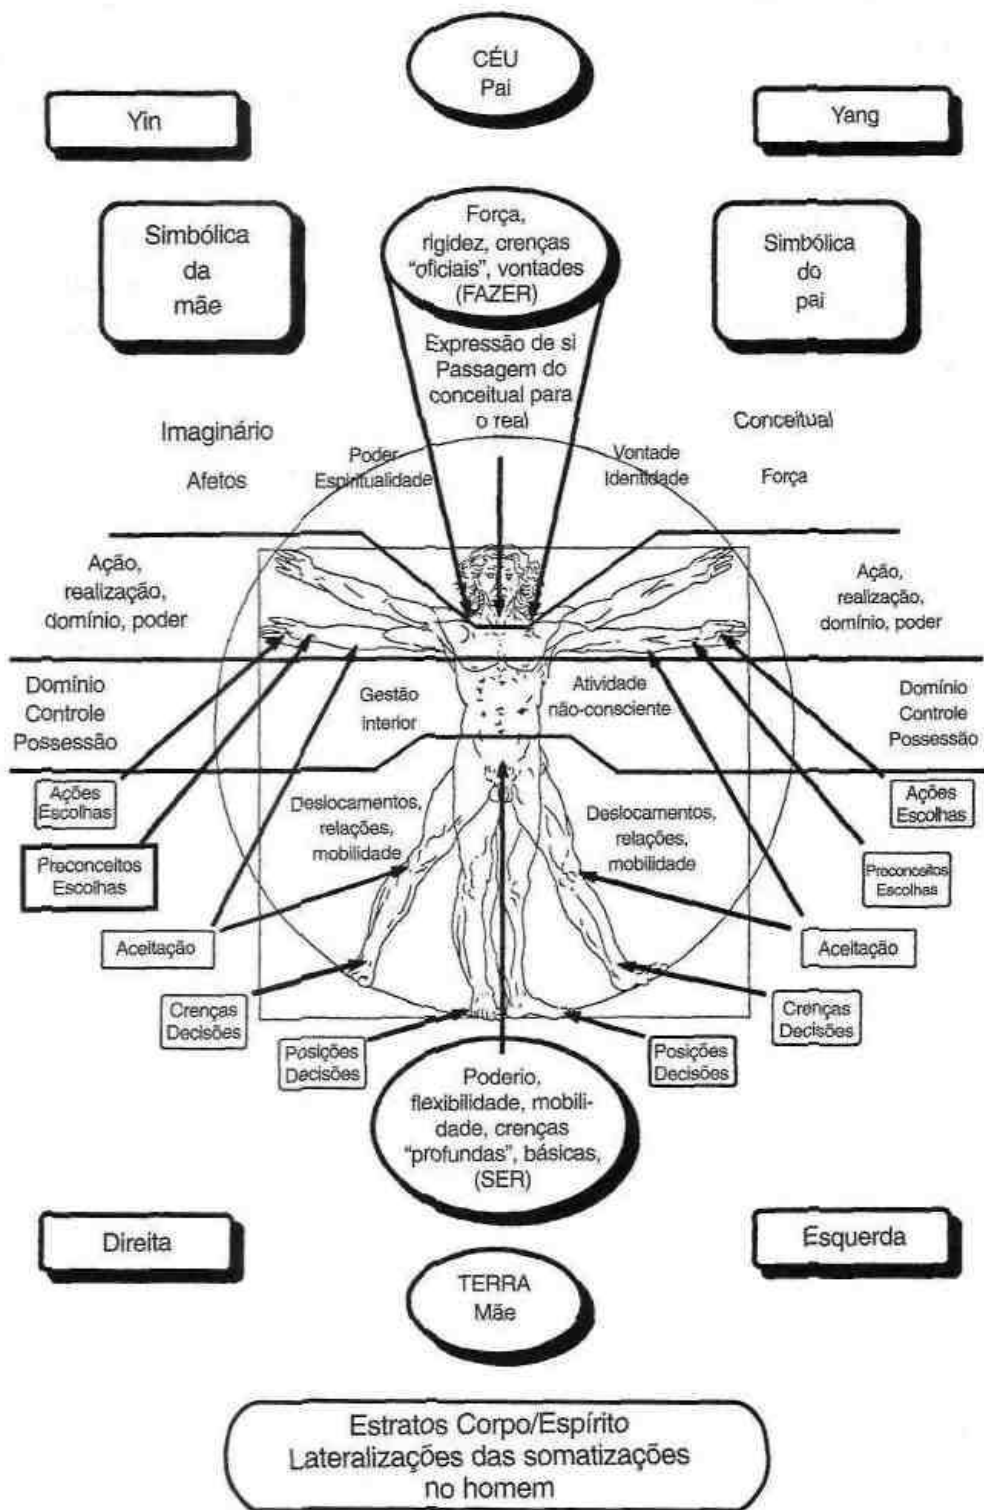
CÉU
Pai

Yin

Yang

Simbólica da mãe

Força, rigidez, crenças "oficiais", vontades (FAZER)

Simbólica do pai

Expressão de si
Passagem do conceitual para o real

Imaginário

Conceitual

Afetos

Poder
Espiritualidade

Vontade
Identidade

Força

Ação, realização, domínio, poder

Ação, realização, domínio, poder

Domínio
Controle
Possessão

Gestão interior

Atividade não-consciente

Domínio
Controle
Possessão

Ações
Escolhas

Ações
Escolhas

Deslocamentos, relações, mobilidade

Deslocamentos, relações, mobilidade

Preconceitos
Escolhas

Preconceitos
Escolhas

Aceitação

Aceitação

Crenças
Decisões

Crenças
Decisões

Posições
Decisões

Posições
Decisões

Poderio, flexibilidade, mobilidade, crenças "profundas", básicas, (SER)

Direita

Esquerda

TERRA
Mãe

Estratos Corpo/Espírito
Lateralizações das somatizações no homem